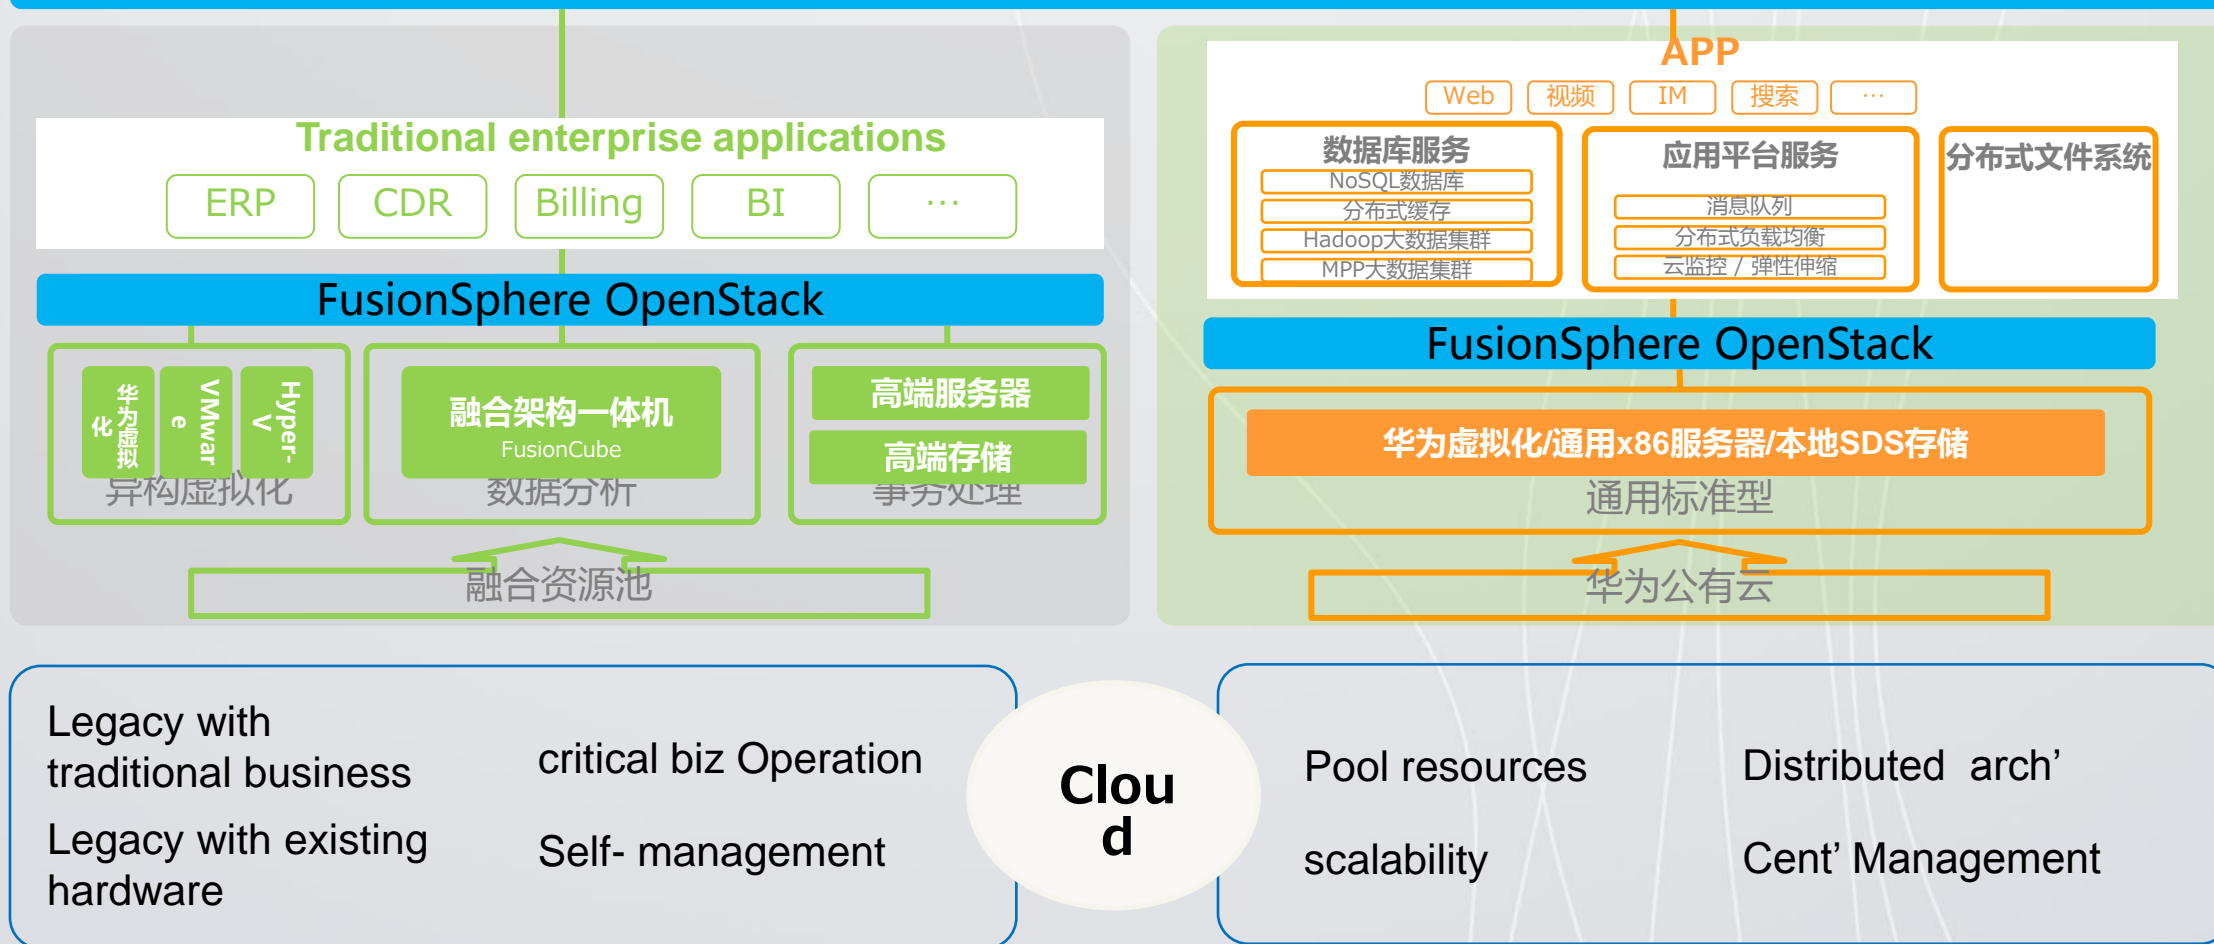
Traditional enterprise applications

ERP

CDR

Billing

BI

…

FusionSphere OpenStack

华为虚拟化

VMware

Hyper-V

异构虚拟化

融合架构一体机

FusionCube

数据分析

高端服务器

高端存储

事务处理

融合资源池

APP

Web

视频

IM

搜索

…

数据库服务

NoSQL数据库

分布式缓存

Hadoop大数据集群

MPP大数据集群

应用平台服务

消息队列

分布式负载均衡

云监控 / 弹性伸缩

分布式文件系统

FusionSphere OpenStack

华为虚拟化/通用x86服务器/本地SDS存储

通用标准型

华为公有云

Legacy with traditional business

critical biz Operation

Legacy with existing hardware

Self- management

Clou d

Pool resources

Distributed arch’

scalability

Cent’ Management